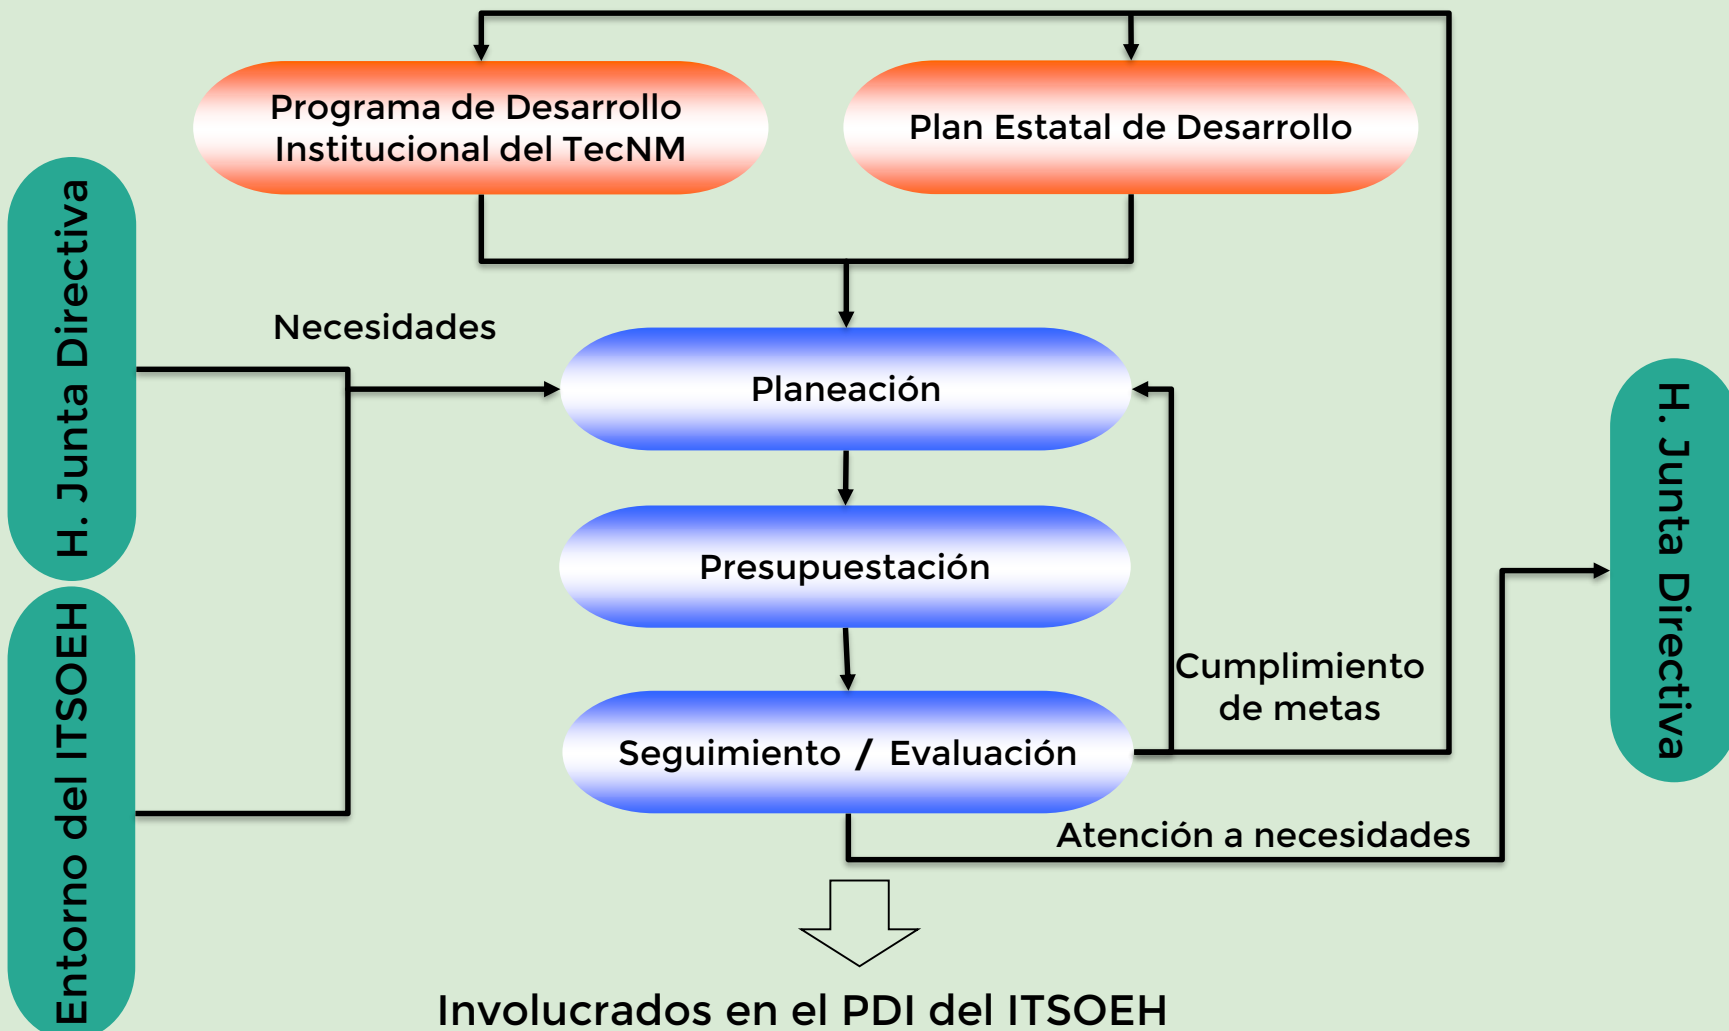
Programa de Desarrollo Institucional del TecNM

Plan Estatal de Desarrollo

H. Junta Directiva

Necesidades

Planeación

Presupuestación

Seguimiento / Evaluación

Cumplimiento de metas

Entorno del ITSOEH

H. Junta Directiva

Atención a necesidades

Involucrados en el PDI del ITSOEH